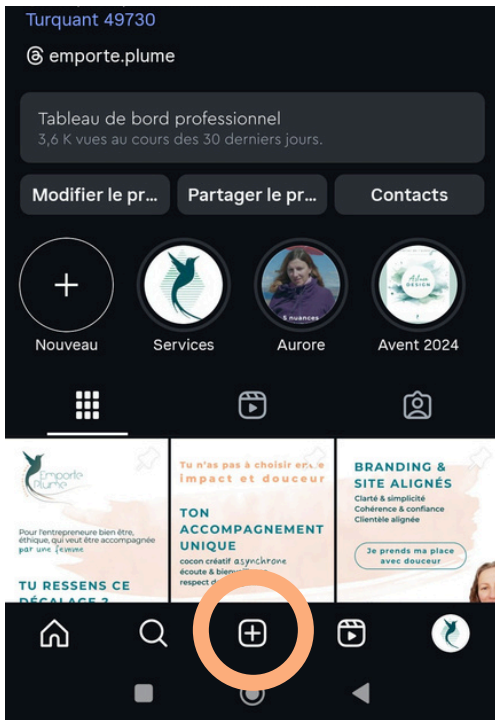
Turquant 49730

emporte.plume

Tableau de bord professionnel
3,6 K vues au cours des 30 derniers jours.

Modifier le pr...
Partager le pr...
Contacts

Nouveau
Services
Aurore
Avent 2024

emporte plume
Pour l'entrepreneur bien être, éthique, qui veut être accompagnée par une femme
TU RESSENS CE DÉCALAGE ?

Tu n'as pas à choisir entre impact et douceur
TON ACCOMPAGNEMENT UNIQUE
cocon créatif asynchrone écoute & bien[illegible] respect d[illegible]

BRANDING & SITE ALIGNÉS
Clarté & simplicité
Cohérence & confiance
Clientèle alignée
Je prends ma place avec douceur